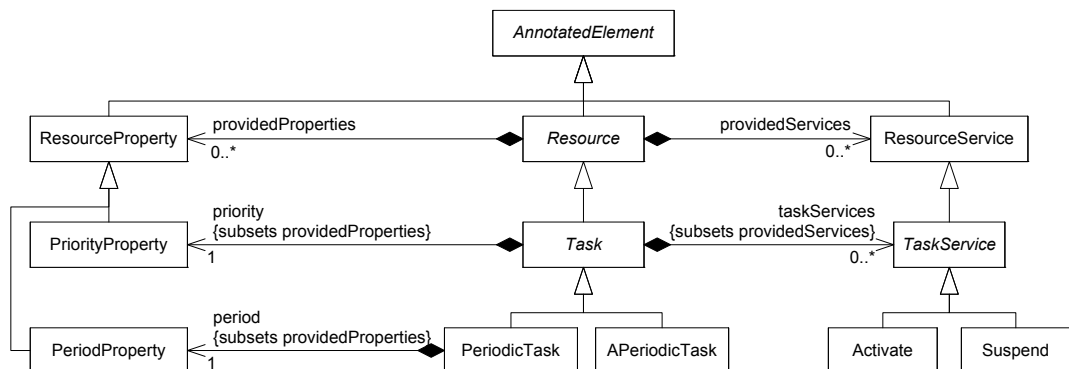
AnnotatedElement

ResourceProperty
providedProperties
0..*
Resource
providedServices
0..*
ResourceService

priority
{subsets providedProperties}
PriorityProperty
1
Task
taskServices
{subsets providedServices}
0..*
TaskService

period
{subsets providedProperties}
PeriodProperty
1
PeriodicTask
APeriodicTask
Activate
Suspend